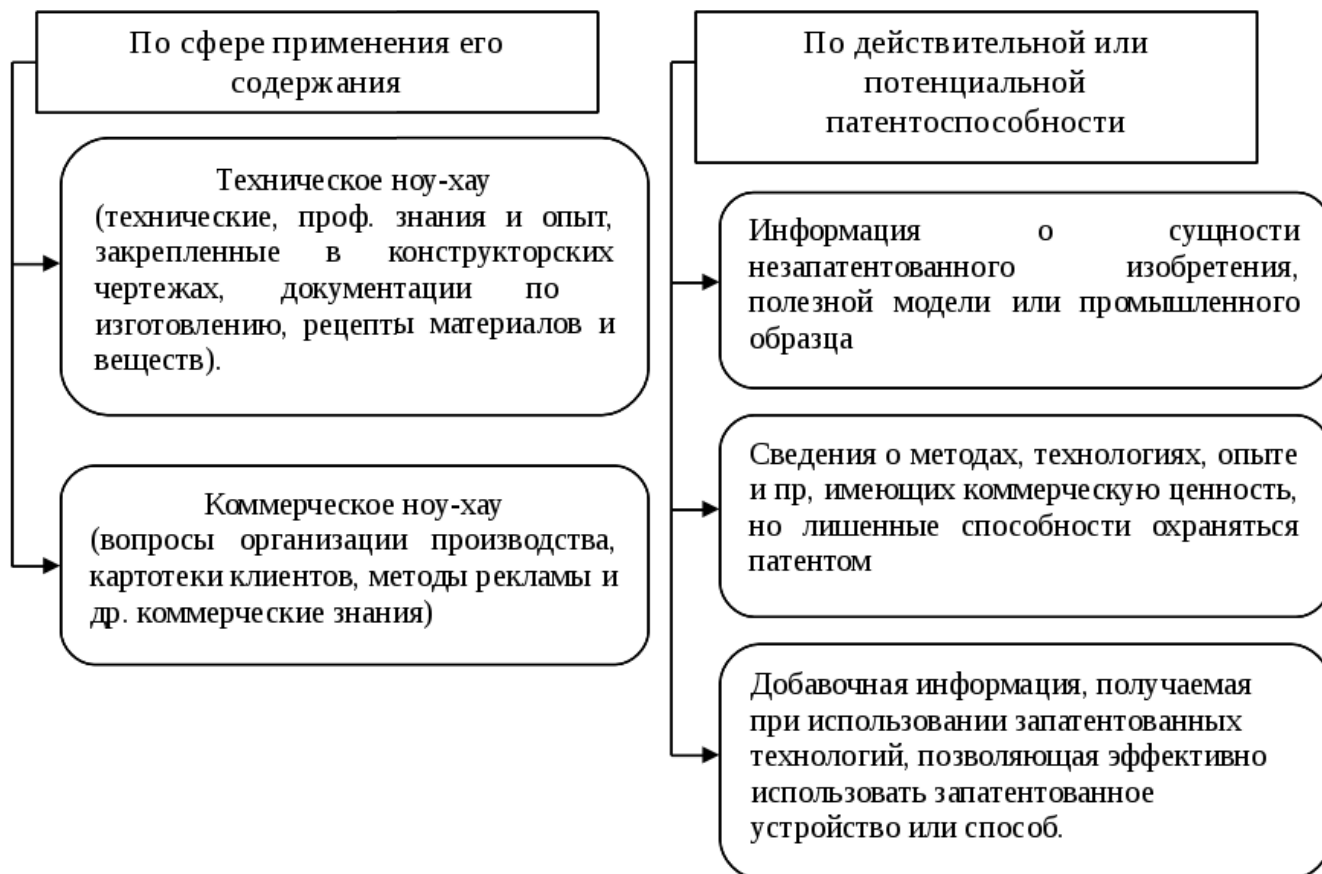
По сфере применения его содержания

Техническое ноу-хау (технические, проф. знания и опыт, закрепленные в конструкторских чертежах, документации по изготовлению, рецепты материалов и веществ).

Коммерческое ноу-хау (вопросы организации производства, картотеки клиентов, методы рекламы и др. коммерческие знания)

По действительной или потенциальной патентоспособности

Информация о сущности незапатентованного изобретения, полезной модели или промышленного образца

Сведения о методах, технологиях, опыте и пр, имеющих коммерческую ценность, но лишенные способности охраняться патентом

Добавочная информация, получаемая при использовании запатентованных технологий, позволяющая эффективно использовать запатентованное устройство или способ.